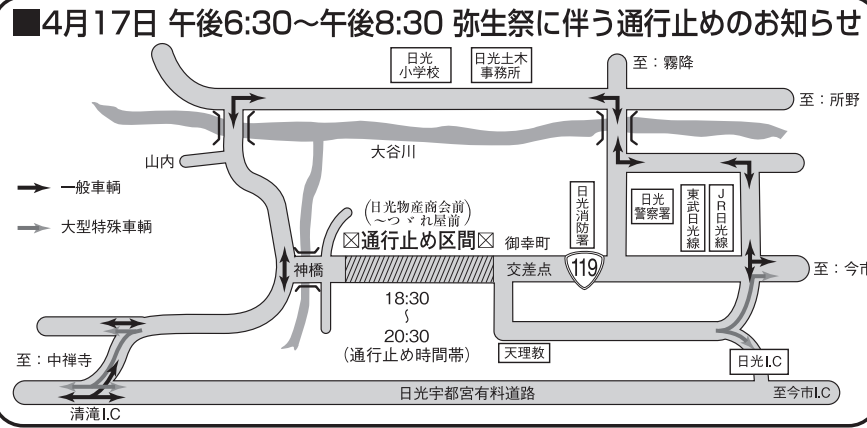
■4月17日 午後6:30～午後8:30 弥生祭に伴う通行止めのお知らせ

日光小学校

日光土木事務所

至：霧降

至：所野

山内

大谷川

一般車輌

大型特殊車輌

(日光物産商会前～つゞれ屋前)

⊠通行止め区間⊠

御幸町交差点

119

日光消防署

日光警察署

東武日光線

JR日光線

至：今市

神橋

18:30
～
20:30
(通行止め時間帯)

天理教

日光I.C

至：中禅寺

日光宇都宮有料道路

至今市I.C

清滝I.C